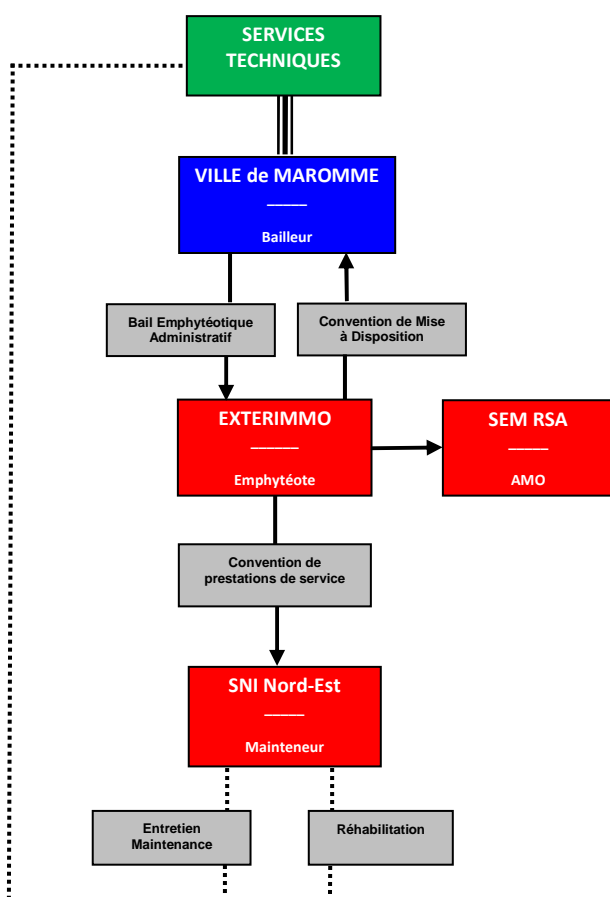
SERVICES TECHNIQUES

VILLE de MAROMME
____
Bailleur

Bail Emphytéotique Administratif

Convention de Mise à Disposition

EXTERIMMO
____
Emphytéote

SEM RSA
____
AMO

Convention de prestations de service

SNI Nord-Est
____
Mainteneur

Entretien Maintenance

Réhabilitation